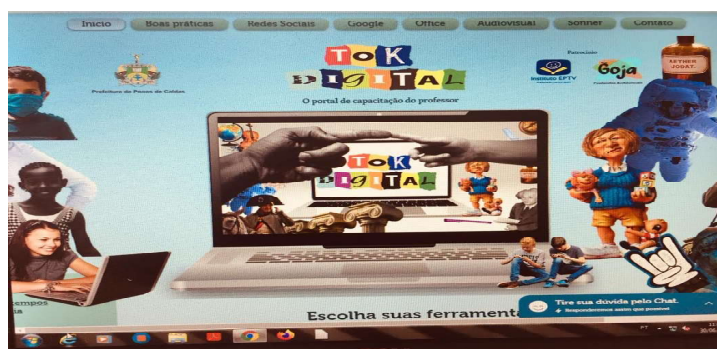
Início Boas práticas Redes Sociais Google Office Audiovisual Sonner Contato

Prefeitura de Poços de Caldas

TOK DIGITAL

O portal de capacitação do professor

Patrocínio

Instituto EPTV

Goja

TOK DIGITAL

Escolha suas ferrament

Tire sua dúvida pelo Chat.

Responderemos assim que possível

empos